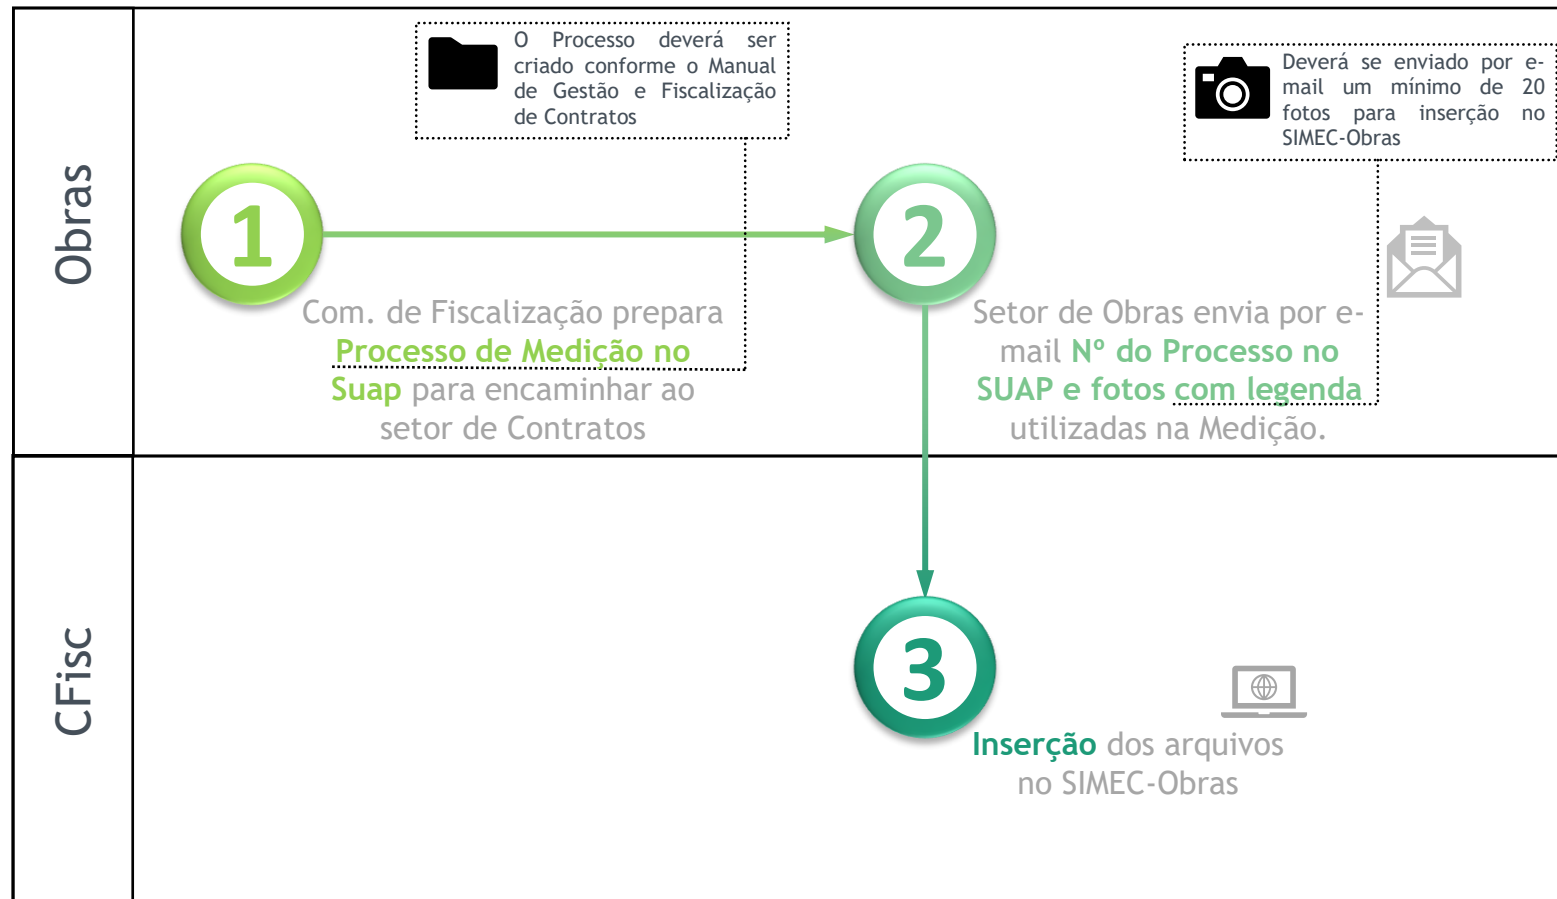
Obras

O Processo deverá ser criado conforme o Manual de Gestão e Fiscalização de Contratos

Deverá se enviado por e-mail um mínimo de 20 fotos para inserção no SIMEC-Obras

1

Com. de Fiscalização prepara Processo de Medição no Suap para encaminhar ao setor de Contratos

2

Setor de Obras envia por e-mail Nº do Processo no SUAP e fotos com legenda utilizadas na Medição.

CFisc

3

Inserção dos arquivos no SIMEC-Obras